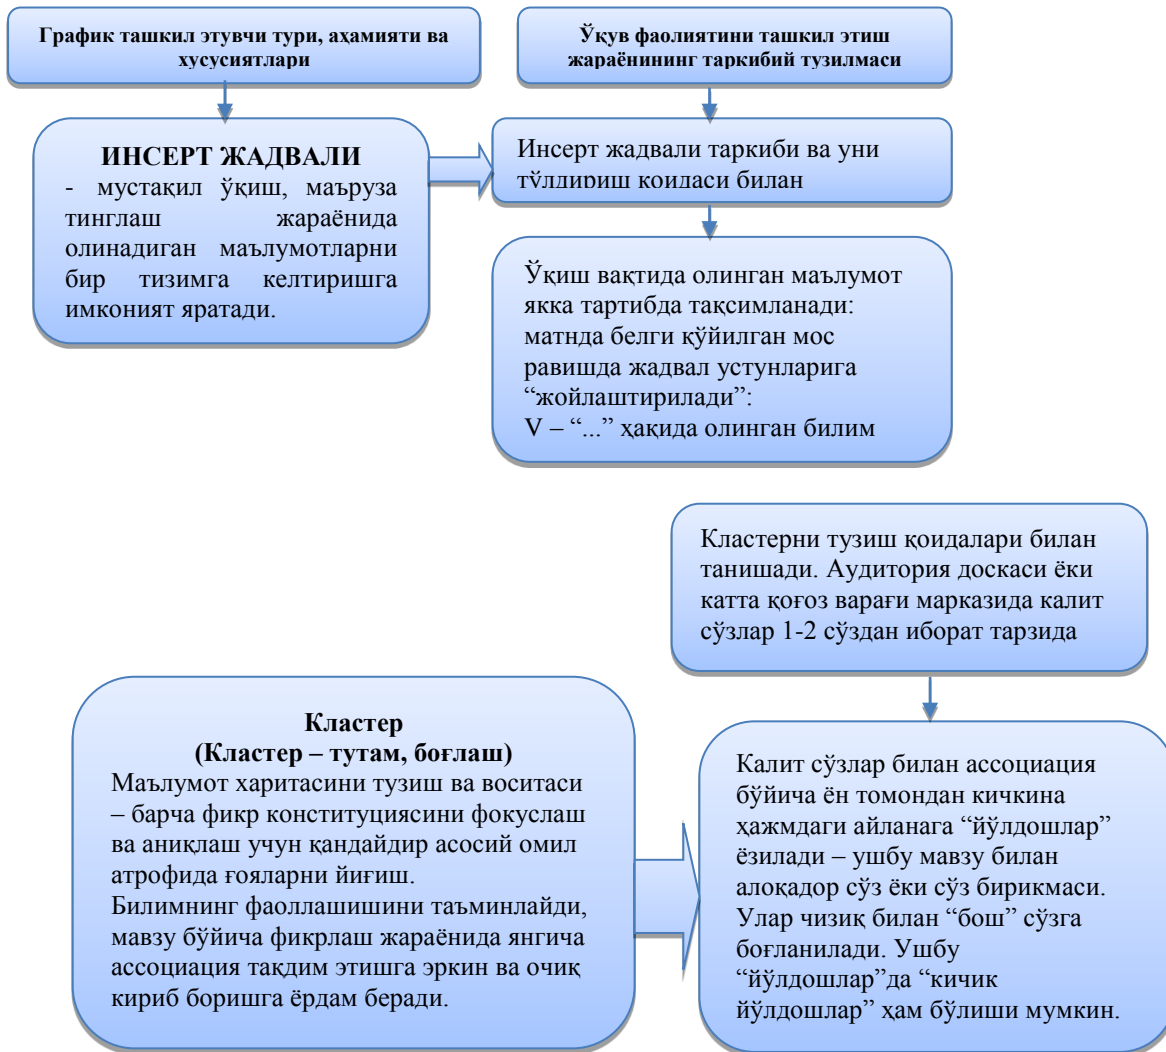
График ташкил этувчи тури, аҳамияти ва хусусиятлари

Ўқув фаолиятини ташкил этиш жараёнининг таркибий тузилмаси

ИНСЕРТ ЖАДВАЛИ
- мустақил ўқиш, маъруза тинглаш жараёнида олинадиган маълумотларни бир тизимга келтиришга имконият яратади.

Инсерт жадвали таркиби ва уни тўлдириш қоидаси билан

Ўқиш вақтида олинган маълумот якка тартибда тақсимланади: матнда белги қўйилган мос равишда жадвал устунларига “жойлаштирилади”:
V – “...” ҳақида олинган билим

Кластерни тузиш қоидалари билан танишади. Аудитория доскаси ёки катта қоғоз варағи марказида калит сўзлар 1-2 сўздан иборат тарзида

Кластер
(Кластер – тутам, боғлаш)
Маълумот харитасини тузиш ва воситаси – барча фикр конституциясини фокуслаш ва аниқлаш учун қандайдир асосий омил атрофида ғояларни йиғиш.
Билимнинг фаоллашишини таъминлайди, мавзу бўйича фикрлаш жараёнида янгича ассоциация тақдим этишга эркин ва очиқ кириб боришга ёрдам беради.

Калит сўзлар билан ассоциация бўйича ён томондан кичкина ҳажмдаги айланага “йўлдошлар” ёзилади – ушбу мавзу билан алоқадор сўз ёки сўз бирикмаси. Улар чизиқ билан “бош” сўзга боғланилади. Ушбу “йўлдошлар”да “кичик йўлдошлар” ҳам бўлиши мумкин.